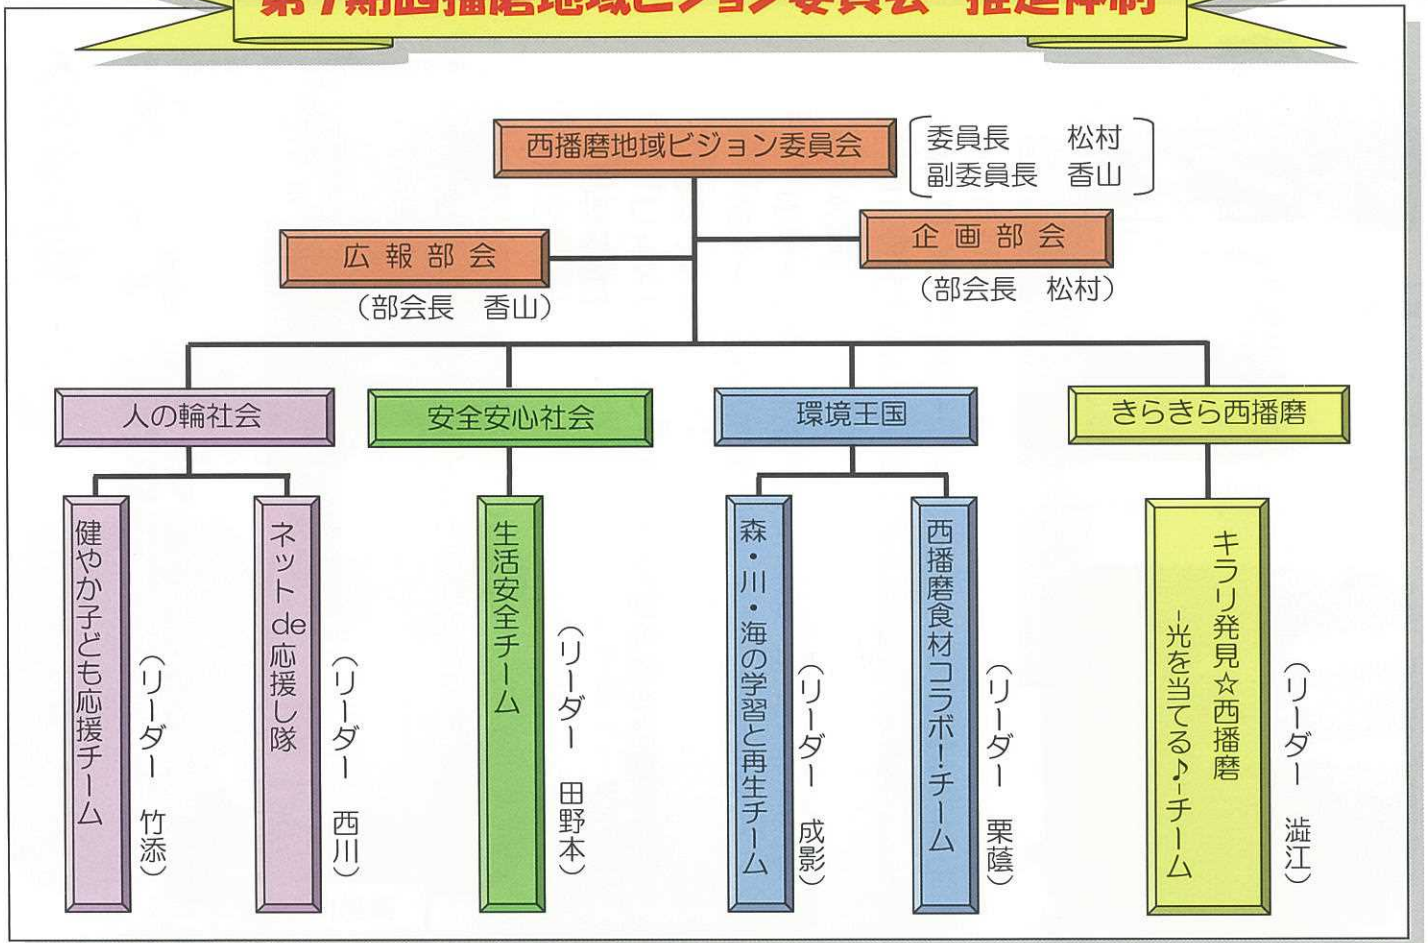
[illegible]

西播磨地域ビジョン委員会
委員長　松村
副委員長　香山

広報部会
（部会長　香山）

企画部会
（部会長　松村）

人の輪社会

健やか子ども応援チーム
（リーダー　竹添）

ネットde応援し隊
（リーダー　西川）

安全安心社会

生活安全チーム
（リーダー　田野本）

環境王国

森・川・海の学習と再生チーム
（リーダー　成影）

西播磨食材コラボ！チーム
（リーダー　栗陰）

きらきら西播磨

キラリ発見☆西播磨 -光を当てる♪-チーム
（リーダー　澁江）